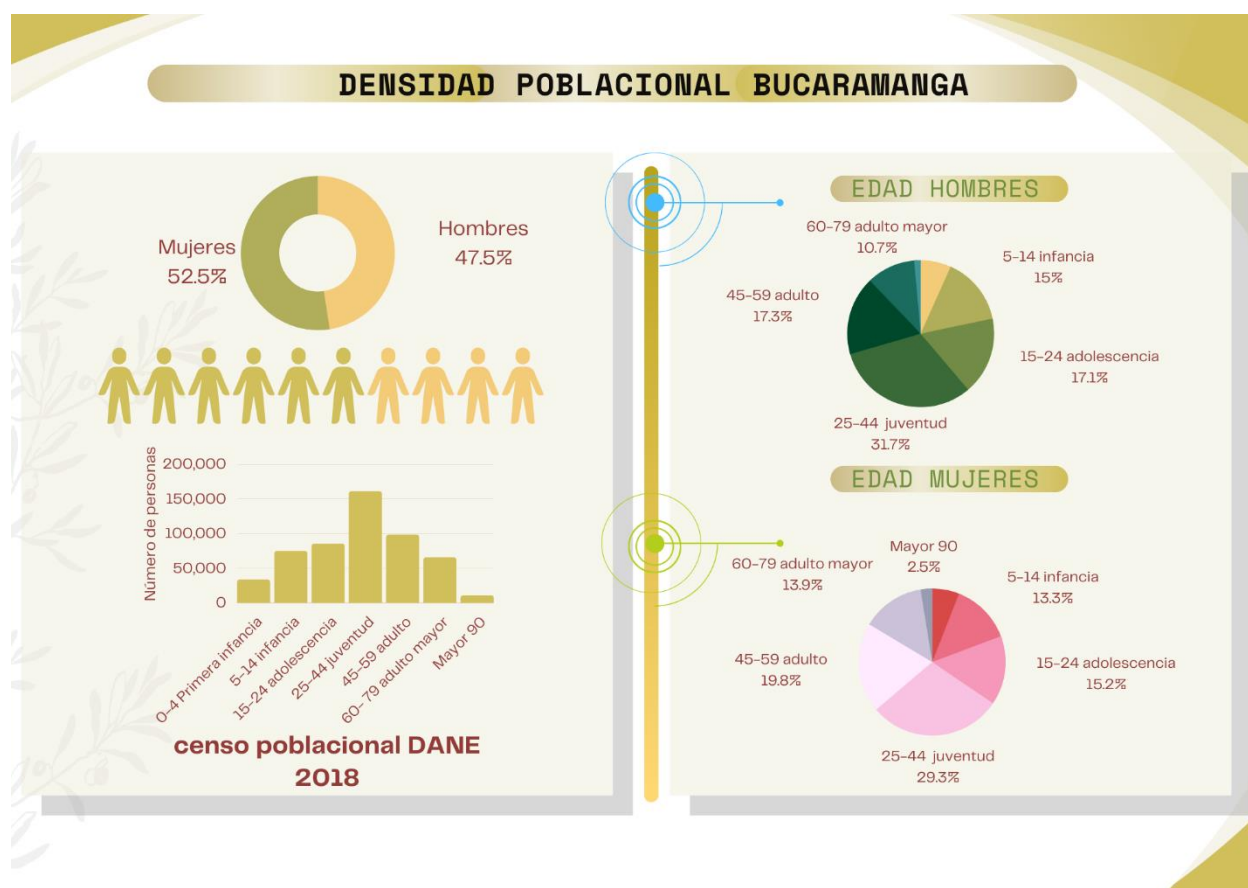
DENSIDAD POBLACIONAL BUCARAMANGA

Mujeres
52.5%

Hombres
47.5%

Número de personas

200,000
150,000
100,000
50,000
0

0-4 Primera infancia
5-14 infancia
15-24 adolescencia
25-44 juventud
45-59 adulto
60-79 adulto mayor
Mayor 90

censo poblacional DANE
2018

EDAD HOMBRES

60-79 adulto mayor
10.7%

5-14 infancia
15%

45-59 adulto
17.3%

15-24 adolescencia
17.1%

25-44 juventud
31.7%

EDAD MUJERES

Mayor 90
2.5%

60-79 adulto mayor
13.9%

5-14 infancia
13.3%

45-59 adulto
19.8%

15-24 adolescencia
15.2%

25-44 juventud
29.3%